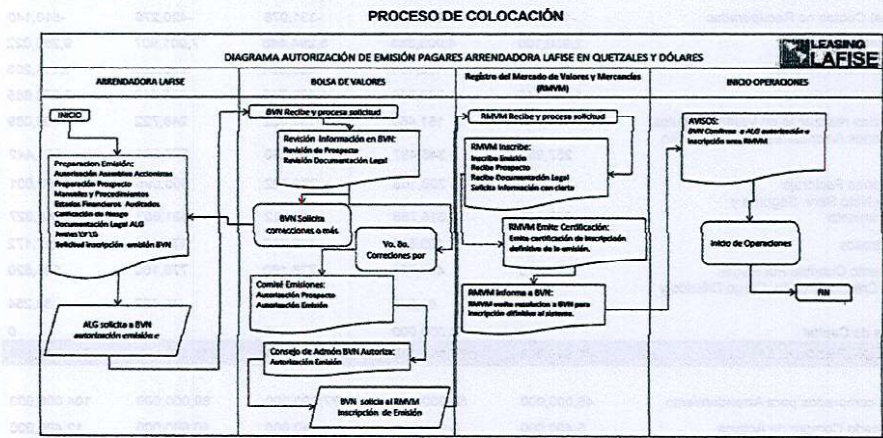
PROCESO DE COLOCACIÓN

DIAGRAMA AUTORIZACIÓN DE EMISIÓN PAGARES ARRENDADORA LAFISE EN QUETZALES Y DÓLARES

LEASING LAFISE

ARRENDADORA LAFISE

BOLSA DE VALORES

Registro del Mercado de Valores y Mercancías (RMVM)

INICIO OPERACIONES

INICIO

Preparacion Emisión:
Autorización Asamblea Accionistas
Preparación Prospecto
Manuales y Procedimientos
Estados Financieros Auditados
Calificación de Riesgo
Documentación Legal ALG
Anexo LF'15
Solicitud inscripción emisión BVN

ALG solicita a BVN autorización emisión e

BVN Recibe y procesa solicitud

Revisión Información en BVN:
Revisión de Prospecto
Revisión Documentación Legal

BVN Solicita correcciones o más.

Vo. Bo. Correcciones por

Comisé Emisiones:
Autorización Prospecto
Autorización Emisión

Consejo de Admón BVN Autoriza:
Autorización Emisión

BVN solicita al RMVM Inscripción de Emisión

RMVM Recibe y procesa solicitud

RMVM Inscribe:
Inscribe Emisión
Recibe Prospecto
Recibe Documentación Legal
Solicita información con carta

RMVM Emite Certificación:
Emite certificación de inscripción definitiva de la emisión.

RMVM informa a BVN:
RMVM emite resolución a BVN para inscripción definitiva al sistema.

AVISOS:
BVN Confirma a ALG autorización e inscripción ante RMVM

Inicio de Operaciones

FIN